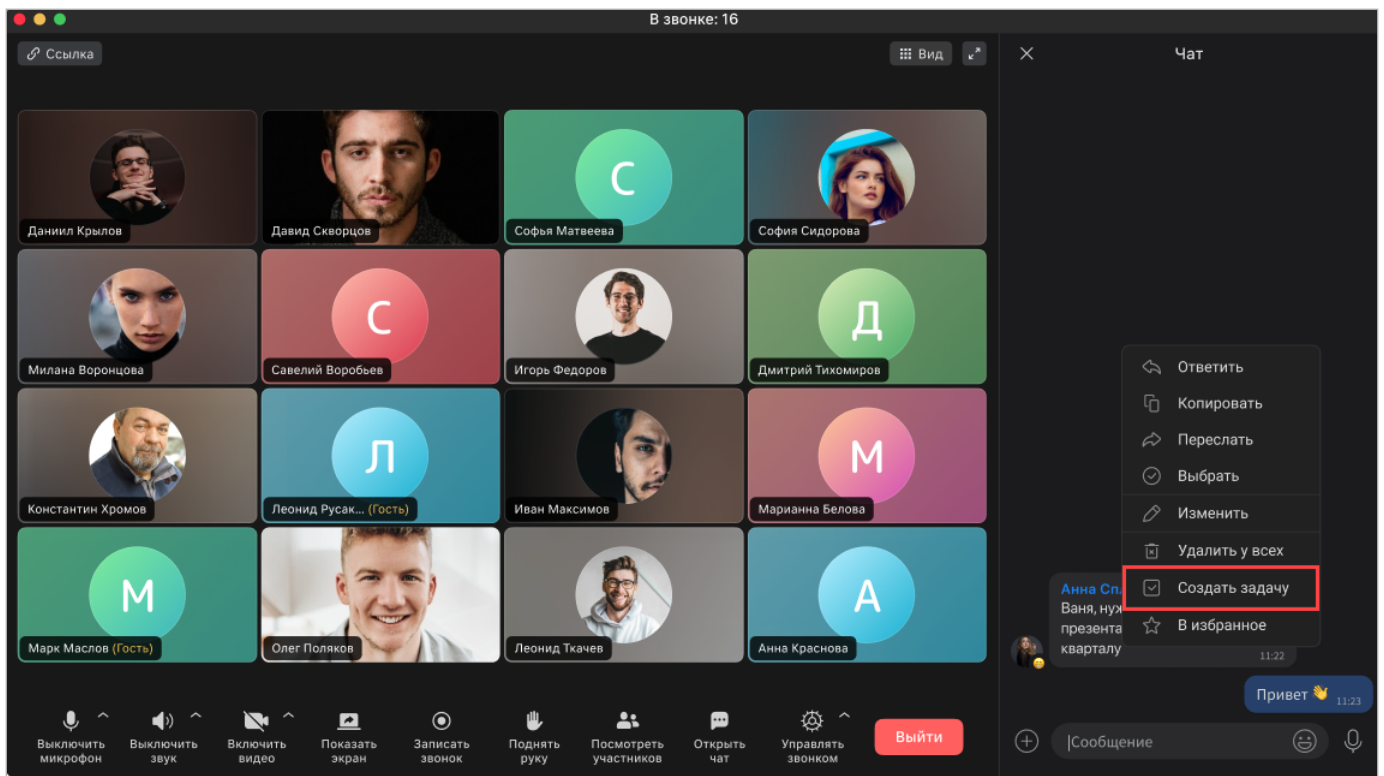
В звонке: 16

Ссылка

Вид

Чат

С

Д

С

Л

М

М

А

Даниил Крылов

Давид Скворцов

Софья Матвеева

София Сидорова

Милана Воронцова

Савелий Воробьев

Игорь Федоров

Дмитрий Тихомиров

Константин Хромов

Леонид Русак... (Гость)

Иван Максимов

Марианна Белова

Марк Маслов (Гость)

Олег Поляков

Леонид Ткачев

Анна Краснова

Ответить
Копировать
Переслать
Выбрать
Изменить
Удалить у всех
Создать задачу
В избранное

Анна Сп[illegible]
Ваня, нуж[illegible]
презента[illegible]
кварталу
11:22

Привет 👋 11:23

Выключить микрофон

Выключить звук

Включить видео

Показать экран

Записать звонок

Поднять руку

Посмотреть участников

Открыть чат

Управлять звонком

Выйти

Сообщение